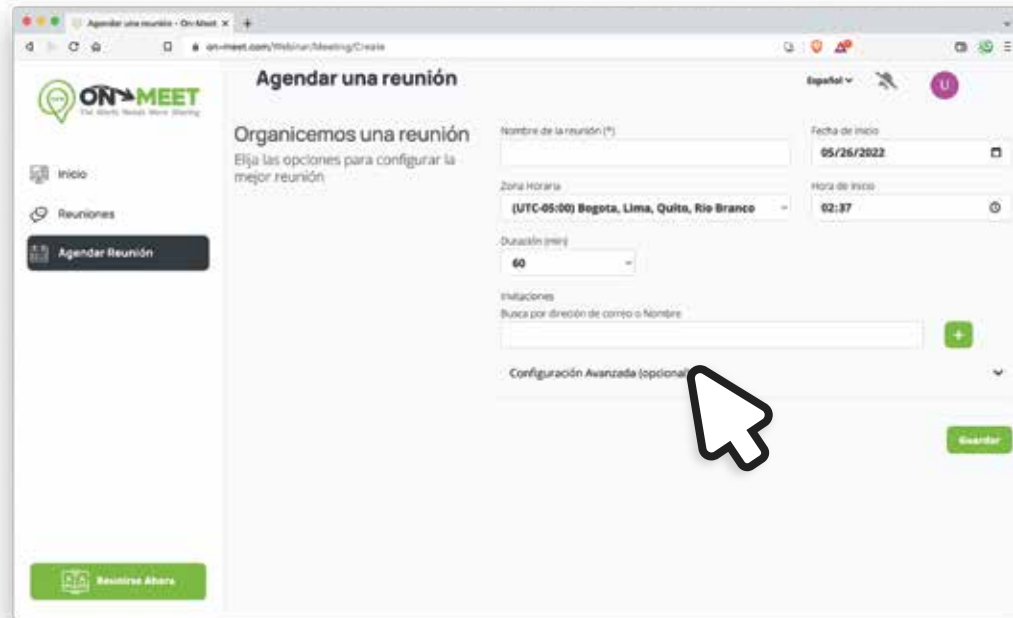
Agendar una reunión - On-Meet ×
on-meet.com/Webinar/Meeting/Create

ON MEET
The World Needs More Sharing

Agendar una reunión

Español

U

Inicio

Reuniones

Agendar Reunión

Organicemos una reunión
Elija las opciones para configurar la mejor reunión

Nombre de la reunión (*)

Fecha de inicio
05/26/2022

Zona Horaria
(UTC-05:00) Bogota, Lima, Quito, Rio Branco

Hora de inicio
02:37

Duración (min)
60

Invitaciones
Busca por dirección de correo o Nombre

+

Configuración Avanzada (opcional)

Guardar

Reunirse Ahora